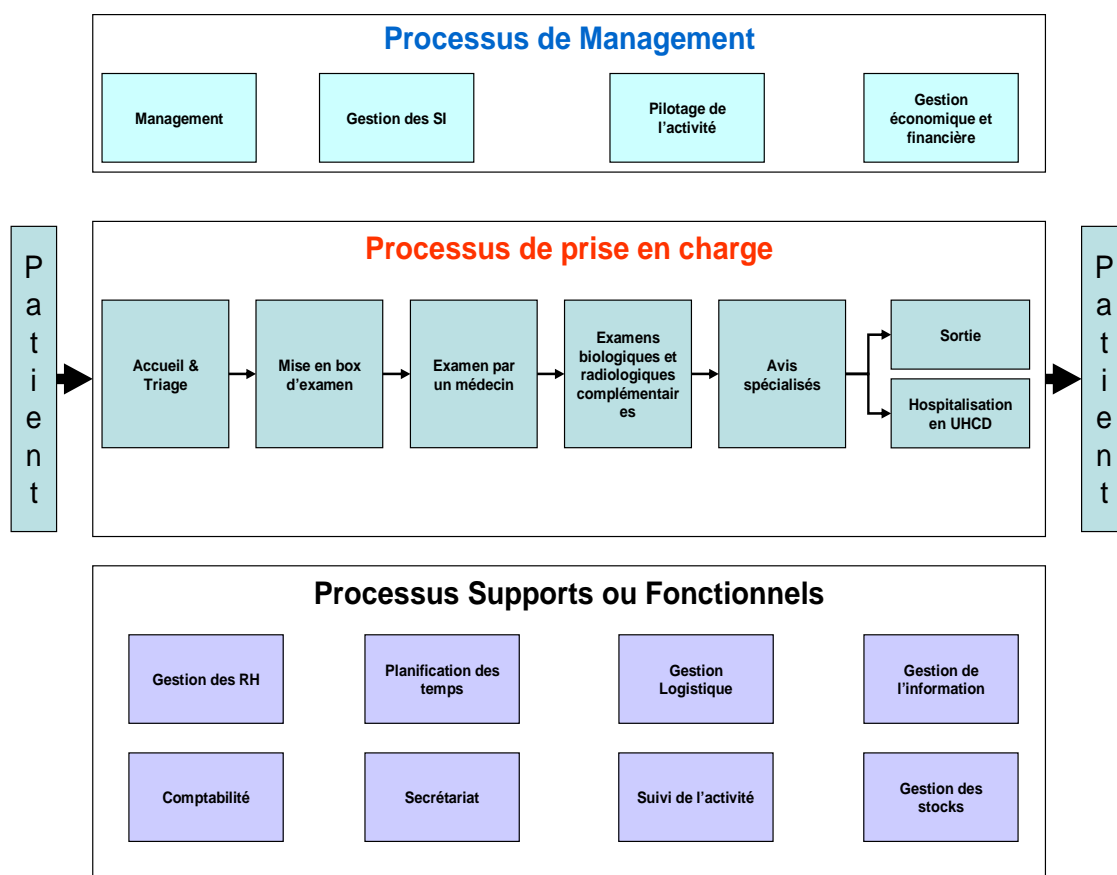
Processus de Management

Management

Gestion des SI

Pilotage de l'activité

Gestion économique et financière

Patient

Processus de prise en charge

Accueil & Triage

Mise en box d'examen

Examen par un médecin

Examens biologiques et radiologiques complémentaires

Avis spécialisés

Sortie

Hospitalisation en UHCD

Patient

Processus Supports ou Fonctionnels

Gestion des RH

Planification des temps

Gestion Logistique

Gestion de l'information

Comptabilité

Secrétariat

Suivi de l'activité

Gestion des stocks